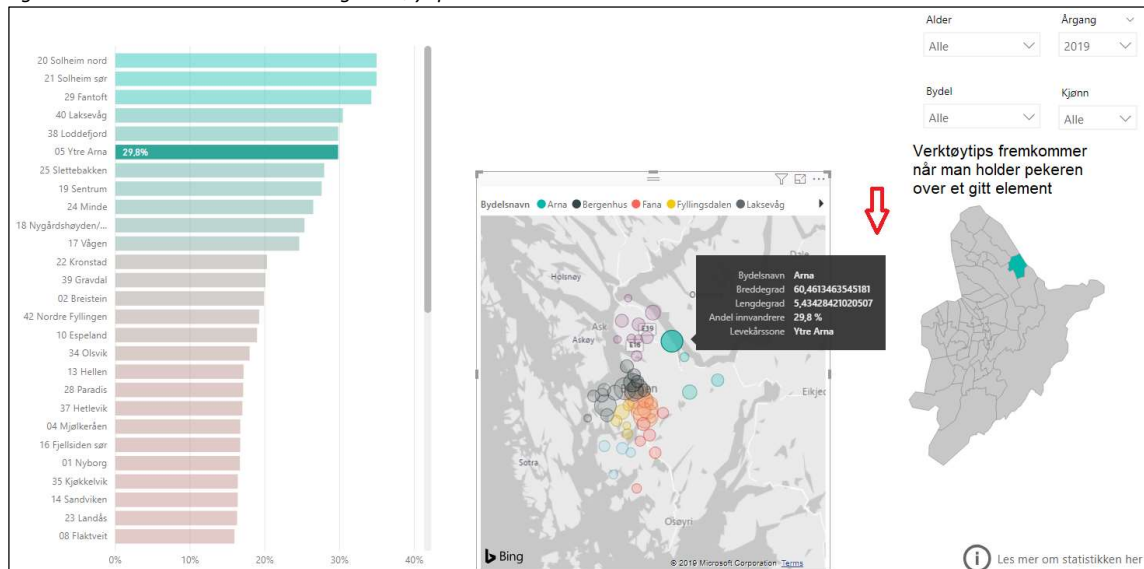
Alder
Alle
Årgang
2019
Bydel
Alle
Kjønn
Alle

20 Solheim nord
21 Solheim sør
29 Fantoft
40 Laksevåg
38 Loddefjord
05 Ytre Arna 29,8%
25 Slettebakken
19 Sentrum
24 Minde
18 Nygårdshøyden/...
17 Vågen
22 Kronstad
39 Gravdal
02 Breistein
42 Nordre Fyllingen
10 Espeland
34 Olsvik
13 Hellen
28 Paradis
37 Hetlevik
04 Mjølkeråen
16 Fjellsiden sør
01 Nyborg
35 Kjøkkelvik
14 Sandviken
23 Landås
08 Flaktveit
0% 10% 20% 30% 40%

Bydelsnavn ● Arna ● Bergenhus ● Fana ● Fyllingsdalen ● Laksevåg

Holsnøy
Ask
Askøy
Sotra
Os
Dale
Eikje
Osøyri
E39
E16

Bydelsnavn Arna
Breddegrad 60,4613463545181
Lengdegrad 5,43428421020507
Andel innvandrere 29,8 %
Levekårssone Ytre Arna

Bing
© 2019 Microsoft Corporation Terms

Verktøytips fremkommer når man holder pekeren over et gitt element

Les mer om statistikken her